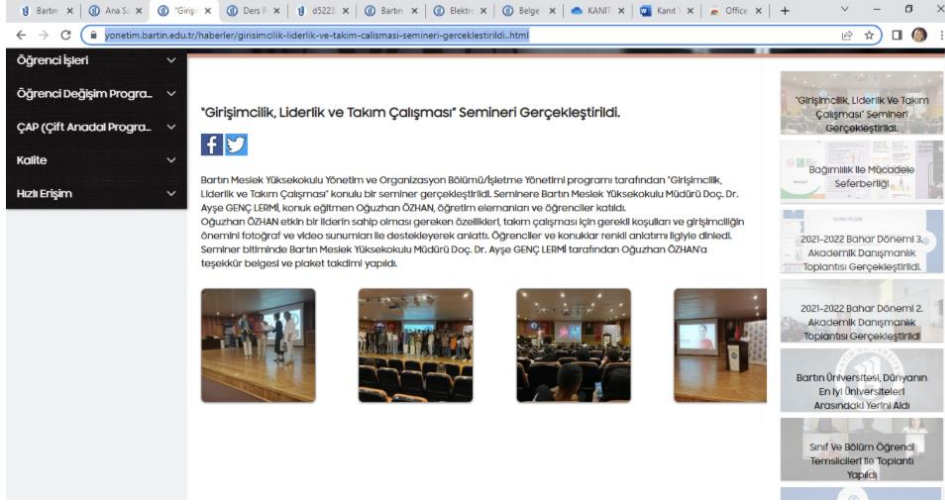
Bartın | Ana S | "Girişi | Ders F | d5223 | Bartın | Elektr | Belge | KANIT | Kanıt | Office | +

yonetim.bartin.edu.tr/haberler/girisimcilik-liderlik-ve-takim-calismasi-semineri-gerceklestirildi..html

Öğrenci İşleri

Öğrenci Değişim Progra...

ÇAP (Çift Anadal Progra...

Kalite

Hızlı Erişim

"Girişimcilik, Liderlik ve Takım Çalışması" Semineri Gerçekleştirildi.

Bartın Meslek Yüksekokulu Yönetim ve Organizasyon Bölümü/İşletme Yönetimi programı tarafından "Girişimcilik, Liderlik ve Takım Çalışması" konulu bir seminer gerçekleştirildi. Seminere Bartın Meslek Yüksekokulu Müdürü Doç. Dr. Ayşe GENÇ LERMİ, konuk eğitmen Oğuzhan ÖZHAN, öğretim elemanları ve öğrenciler katıldı.
Oğuzhan ÖZHAN etkin bir liderin sahip olması gereken özellikleri, takım çalışması için gerekli koşulları ve girişimciliğin önemini fotoğraf ve video sunumları ile destekleyerek anlattı. Öğrenciler ve konuklar renkli anlatımı ilgiyle dinledi.
Seminer bitiminde Bartın Meslek Yüksekokulu Müdürü Doç. Dr. Ayşe GENÇ LERMİ tarafından Oğuzhan ÖZHAN'a teşekkür belgesi ve plaket takdimi yapıldı.

"Girişimcilik, Liderlik Ve Takım Çalışması" Semineri Gerçekleştirildi.

Bağımlılık İle Mücadele Seferberliği

2021-2022 Bahar Dönemi 3. Akademik Danışmanlık Toplantısı Gerçekleştirildi.

2021-2022 Bahar Dönemi 2. Akademik Danışmanlık Toplantısı Gerçekleştirildi

Bartın Üniversitesi, Dünyanın En İyi Üniversiteleri Arasındaki Yerini Aldı

Sınıf Ve Bölüm Öğrenci Temsilcileri İle Toplantı Yapıldı